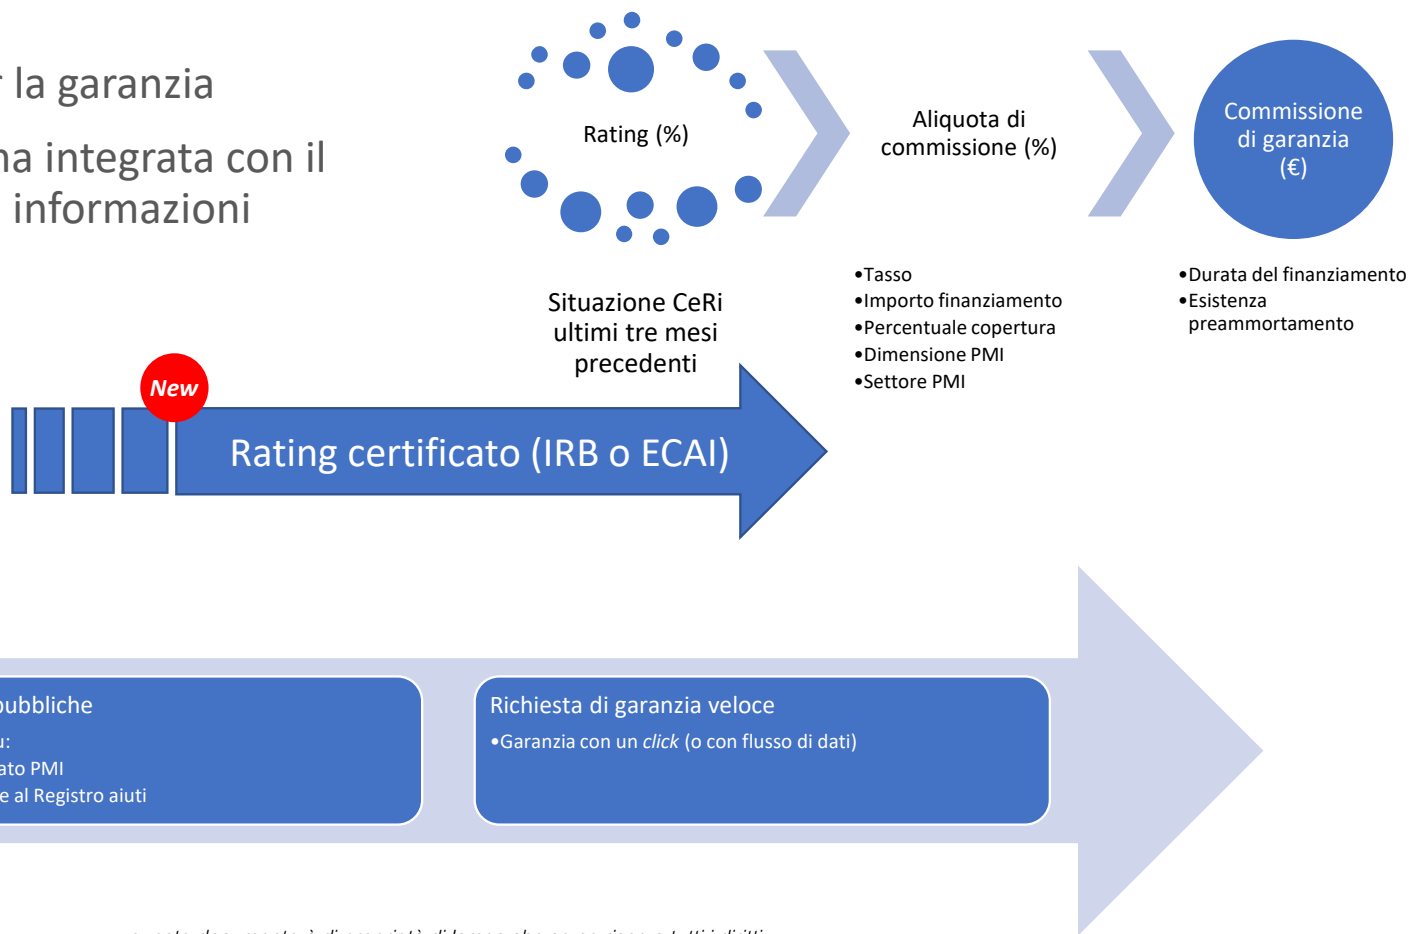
r la garanzia

na integrata con il informazioni

Rating (%)

Aliquota di commissione (%)

Commissione di garanzia (€)

•Tasso
•Importo finanziamento
•Percentuale copertura
•Dimensione PMI
•Settore PMI

•Durata del finanziamento
•Esistenza preammortamento

Situazione CeRi ultimi tre mesi precedenti

New

Rating certificato (IRB o ECAI)

pubbliche
u:
ato PMI
e al Registro aiuti

Richiesta di garanzia veloce
•Garanzia con un *click* (o con flusso di dati)

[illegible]